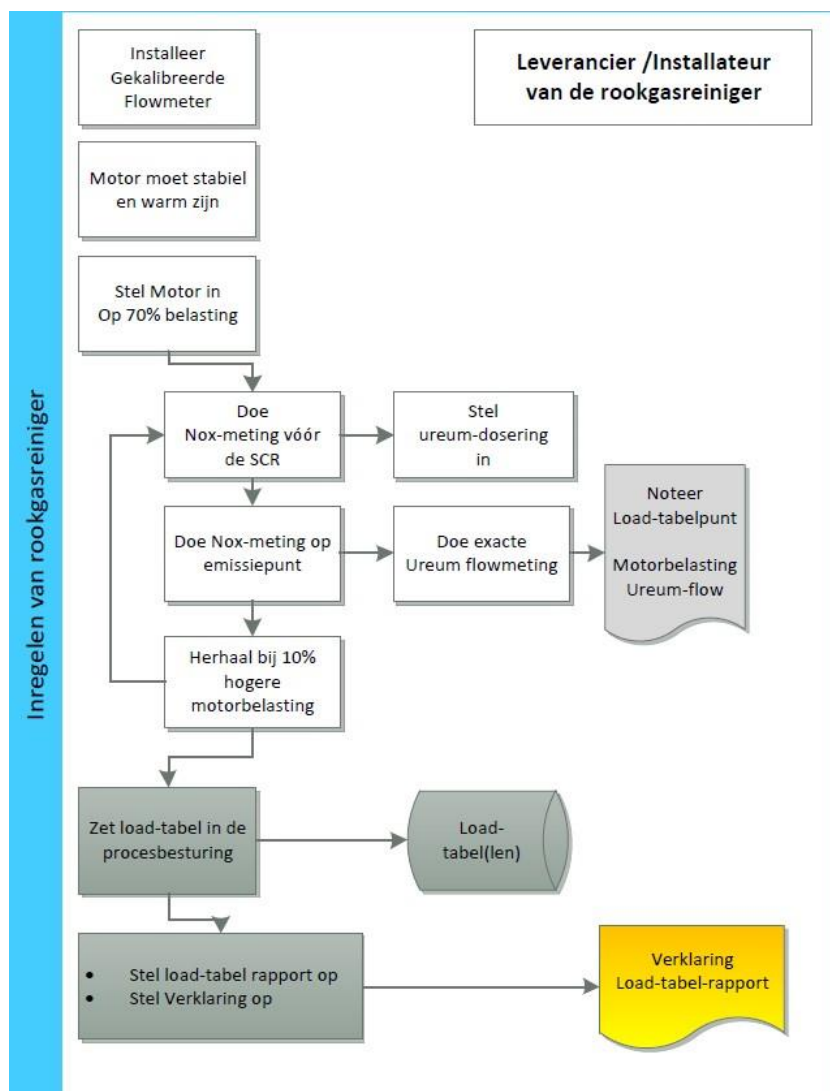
Inregelen van rookgasreiniger

Leverancier /Installateur van de rookgasreiniger

Installeer Gekalibreerde Flowmeter

Motor moet stabiel en warm zijn

Stel Motor in Op 70% belasting

Doe Nox-meting vóór de SCR

Stel ureum-dosering in

Doe Nox-meting op emissiepunt

Doe exacte Ureum flowmeting

Noteer Load-tabelpunt

Motorbelasting Ureum-flow

Herhaal bij 10% hogere motorbelasting

Zet load-tabel in de procesbesturing

Load-tabel(len)

- Stel load-tabel rapport op
- Stel Verklaring op

Verklaring Load-tabel-rapport